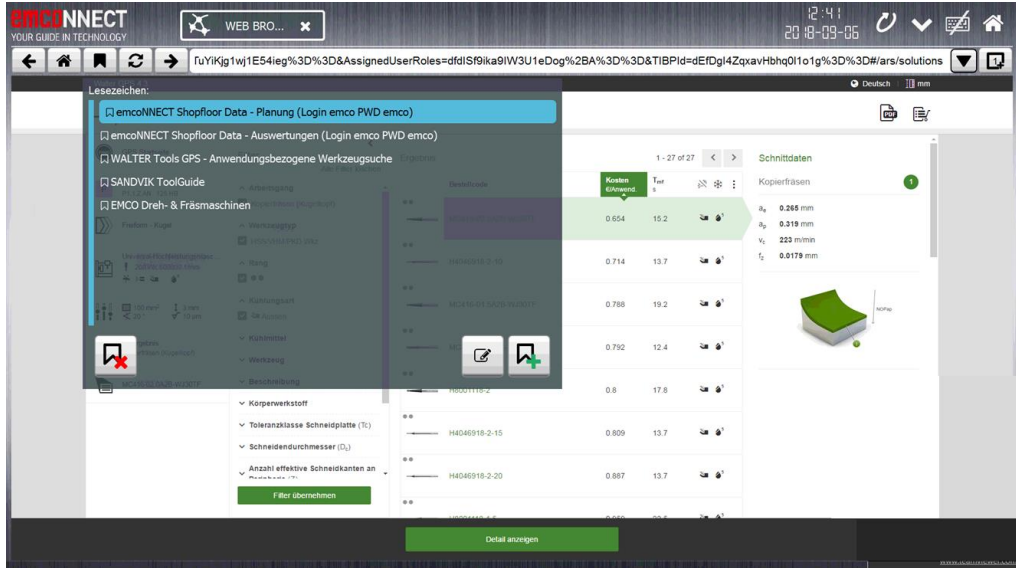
emcoNNECT
YOUR GUIDE IN TECHNOLOGY

WEB BRO...

12:41
2018-09-06

ΓuYiKjg1wj1E54ieg%3D%3D&AssignedUserRoles=dfdISf9ika9IW3U1eDog%2BA%3D%3D&TIBPId=dEfDgI4ZqxavHbhq0l1o1g%3D%3D#/ars/solutions

Lesezeichen:
emcoNNECT Shopfloor Data - Planung (Login emco PWD emco)
emcoNNECT Shopfloor Data - Auswertungen (Login emco PWD emco)
WALTER Tools GPS - Anwendungsbezogene Werkzeugsuche
SANDVIK ToolGuide
EMCO Dreh- & Fräsmaschinen

Deutsch mm

1 - 27 of 27

Kosten €/Anwend.
$T_{mt}$ s

| | | |
|---|---|---|
| | 0.654 | 15.2 |
| H4046918-2-10 | 0.714 | 13.7 |
| | 0.788 | 19.2 |
| | 0.792 | 12.4 |
| H6001116-2 | 0.8 | 17.8 |
| H4046918-2-15 | 0.809 | 13.7 |
| H4046918-2-20 | 0.887 | 13.7 |

Körperwerkstoff
Toleranzklasse Schneidplatte (Tc)
Schneidendurchmesser ($D_c$)
Anzahl effektive Schneidkanten an
Filter übernehmen

Schnittdaten
Kopierfräsen 1
$a_e$ 0.265 mm
$a_p$ 0.319 mm
$v_c$ 223 m/min
$f_z$ 0.0179 mm

Detail anzeigen